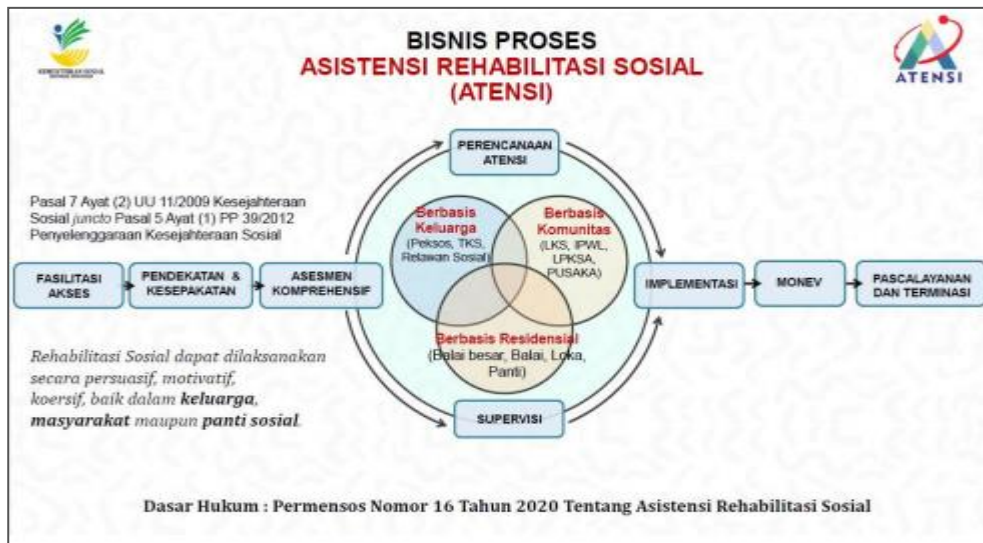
KEMENTERIAN SOSIAL REPUBLIK INDONESIA

BISNIS PROSES
ASISTENSI REHABILITASI SOSIAL
(ATENSI)

ATENSI

Pasal 7 Ayat (2) UU 11/2009 Kesejahteraan Sosial *juncto* Pasal 5 Ayat (1) PP 39/2012 Penyelenggaraan Kesejahteraan Sosial

FASILITASI AKSES

PENDEKATAN & KESEPAKATAN

ASESMEN KOMPREHENSIF

PERENCANAAN ATENSI

Berbasis Keluarga (Peksos, TKS, Relawan Sosial)

Berbasis Komunitas (LKS, IPWL, LPKSA, PUSAKA)

Berbasis Residensial (Balai besar, Balai, Loka, Panti)

SUPERVISI

IMPLEMENTASI

MONEV

PASCALAYANAN DAN TERMINASI

Rehabilitasi Sosial dapat dilaksanakan secara persuasif, motivatif, koersif, baik dalam **keluarga**, **masyarakat** maupun **panti sosial**.

Dasar Hukum : Permensos Nomor 16 Tahun 2020 Tentang Asistensi Rehabilitasi Sosial